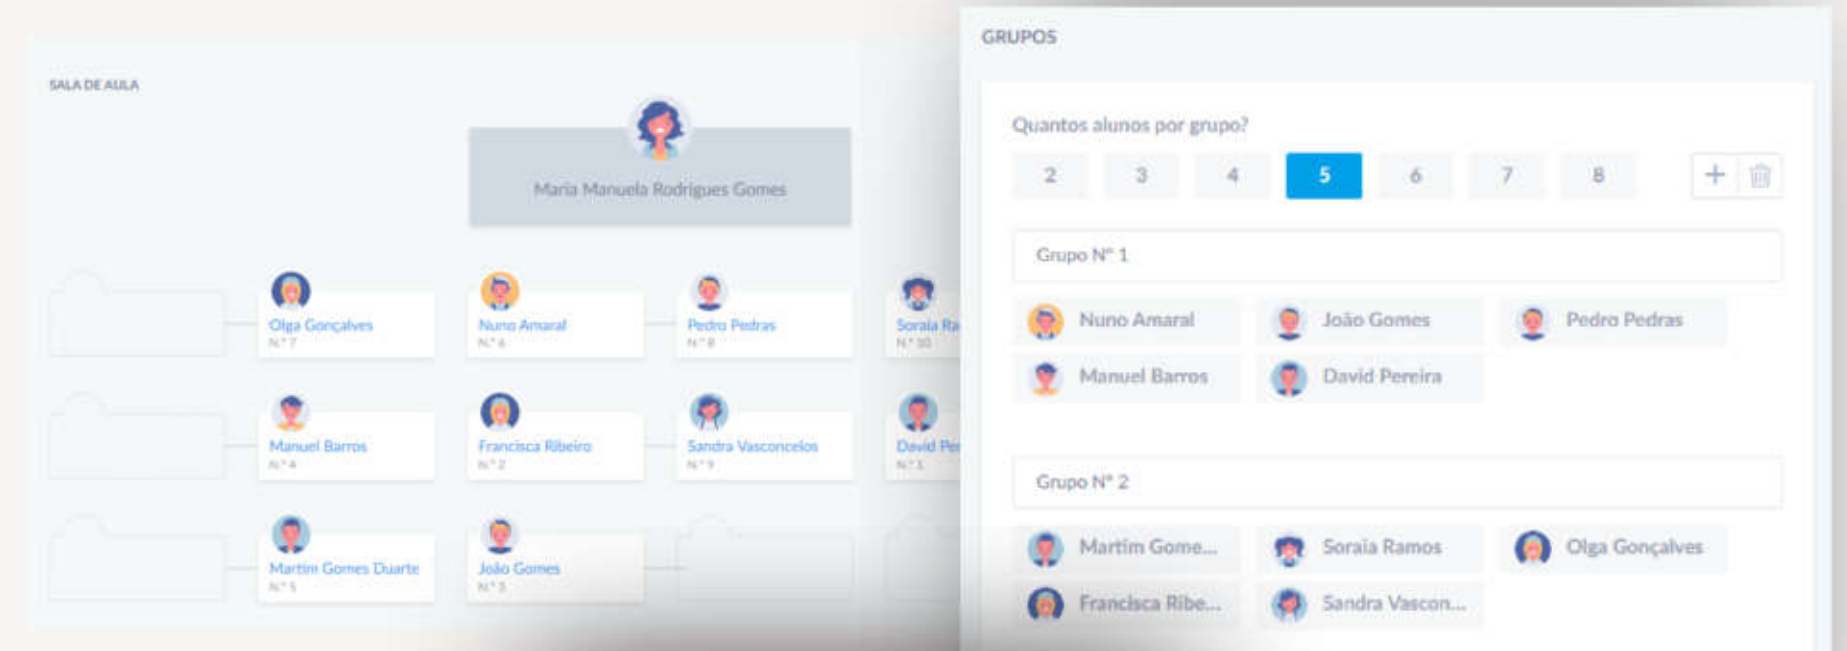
SALA DE AULA

Maria Manuela Rodrigues Gomes

Olga Gonçalves
N.º 7

Nuno Amaral
N.º 6

Pedro Pedras
N.º 8

Soraia Ra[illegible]
N.º 10

Manuel Barros
N.º 4

Francisca Ribeiro
N.º 2

Sandra Vasconcelos
N.º 9

David Pe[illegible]
N.º 3

Martim Gomes Duarte
N.º 5

João Gomes
N.º 3

GRUPOS

Quantos alunos por grupo?

2 3 4 5 6 7 8

+

Grupo Nº 1

Nuno Amaral
João Gomes
Pedro Pedras
Manuel Barros
David Pereira

Grupo Nº 2

Martim Gome...
Soraia Ramos
Olga Gonçalves
Francisca Ribe...
Sandra Vascon...